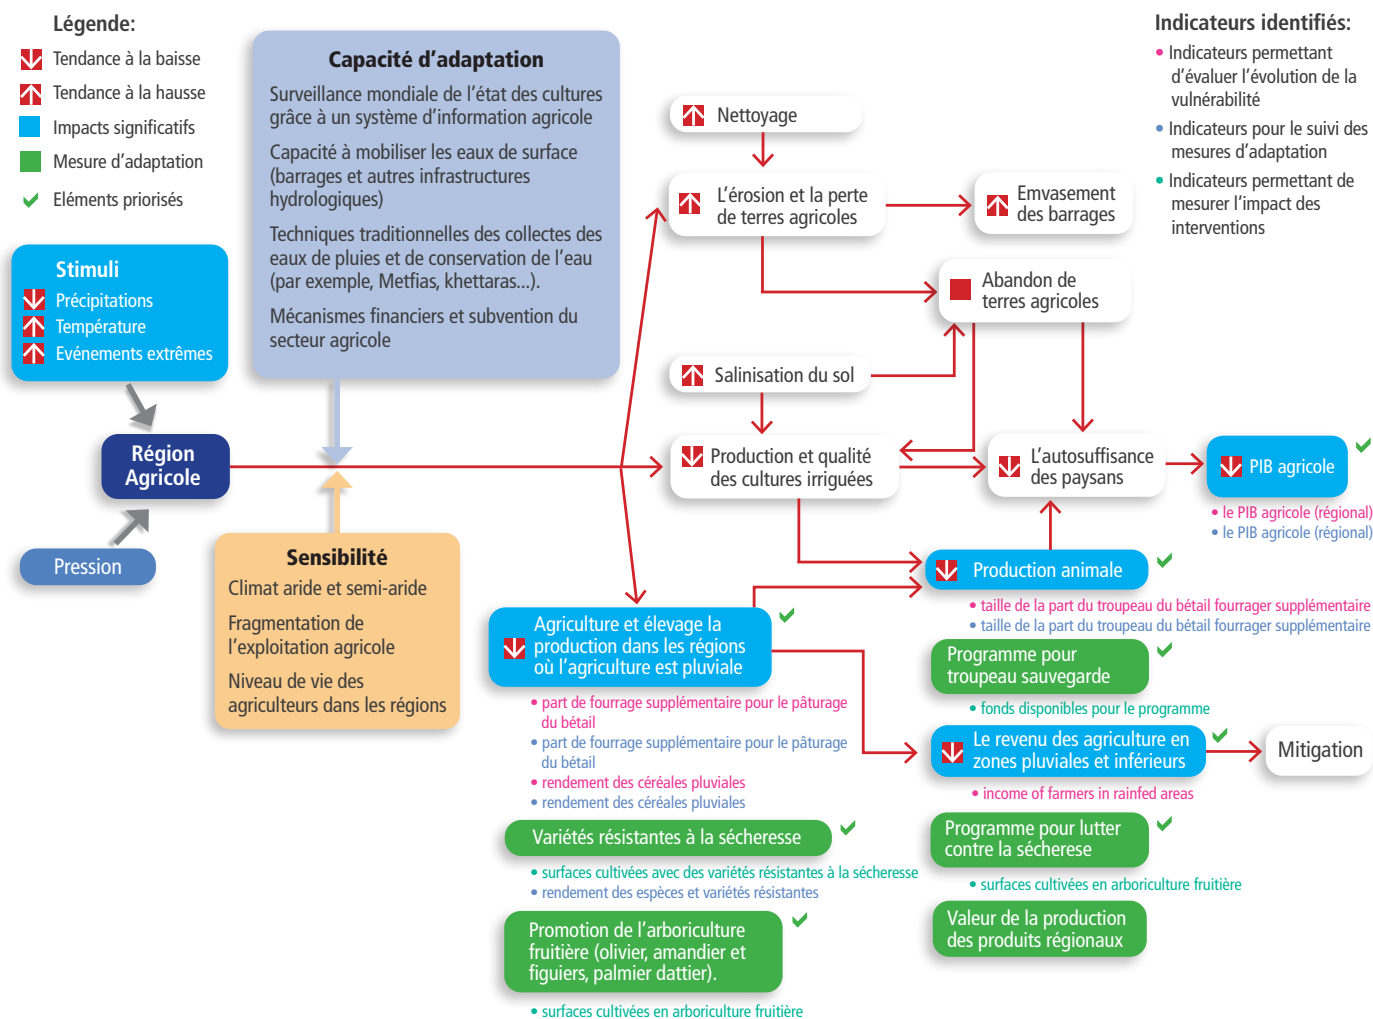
Légende:
Tendance à la baisse
Tendance à la hausse
Impacts significatifs
Mesure d'adaptation
Eléments priorisés

Capacité d'adaptation
Surveillance mondiale de l'état des cultures grâce à un système d'information agricole
Capacité à mobiliser les eaux de surface (barrages et autres infrastructures hydrologiques)
Techniques traditionnelles des collectes des eaux de pluies et de conservation de l'eau (par exemple, Metfias, khettaras...).
Mécanismes financiers et subvention du secteur agricole

Indicateurs identifiés:
• Indicateurs permettant d'évaluer l'évolution de la vulnérabilité
• Indicateurs pour le suivi des mesures d'adaptation
• Indicateurs permettant de mesurer l'impact des interventions

Stimuli
Précipitations
Température
Evénements extrêmes

Région Agricole

Pression

Sensibilité
Climat aride et semi-aride
Fragmentation de l'exploitation agricole
Niveau de vie des agriculteurs dans les régions

Nettoyage
L'érosion et la perte de terres agricoles
Envasement des barrages
Abandon de terres agricoles
Salinisation du sol
Production et qualité des cultures irriguées
L'autosuffisance des paysans
PIB agricole
• le PIB agricole (régional)
• le PIB agricole (régional)
Production animale
• taille de la part du troupeau du bétail fourrager supplémentaire
• taille de la part du troupeau du bétail fourrager supplémentaire
Agriculture et élevage la production dans les régions où l'agriculture est pluviale
• part de fourrage supplémentaire pour le pâturage du bétail
• part de fourrage supplémentaire pour le pâturage du bétail
• rendement des céréales pluviales
• rendement des céréales pluviales
Programme pour troupeau sauvegarde
• fonds disponibles pour le programme
Le revenu des agriculture en zones pluviales et inférieurs
• income of farmers in rainfed areas
Mitigation
Variétés résistantes à la sécheresse
• surfaces cultivées avec des variétés résistantes à la sécheresse
• rendement des espèces et variétés résistantes
Programme pour lutter contre la sécherese
• surfaces cultivées en arboriculture fruitière
Promotion de l'arboriculture fruitière (olivier, amandier et figuiers, palmier dattier).
• surfaces cultivées en arboriculture fruitière
Valeur de la production des produits régionaux